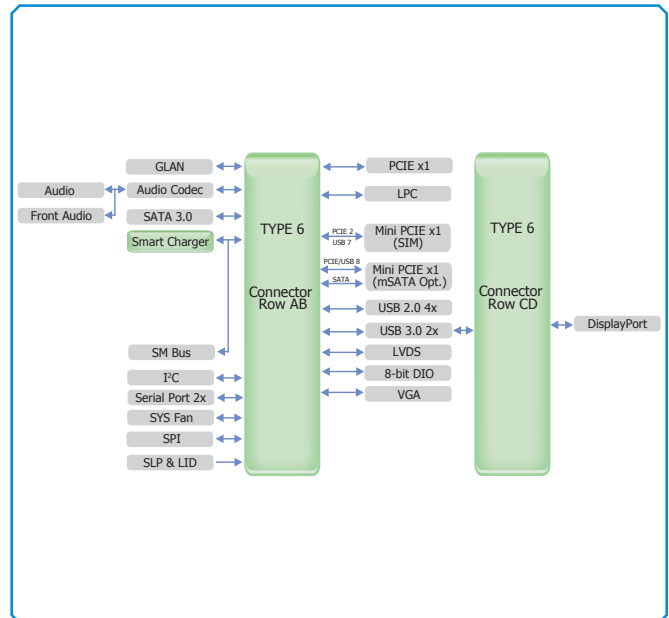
GLAN

Audio

Audio Codec

Front Audio

SATA 3.0

Smart Charger

SM Bus

I$^2$C

Serial Port 2x

SYS Fan

SPI

SLP & LID

TYPE 6

Connector Row AB

PCIE x1

LPC

PCIE 2
USB 7

Mini PCIE x1 (SIM)

PCIE/USB 8
SATA

Mini PCIE x1 (mSATA Opt.)

USB 2.0 4x

USB 3.0 2x

LVDS

8-bit DIO

VGA

TYPE 6

Connector Row CD

DisplayPort